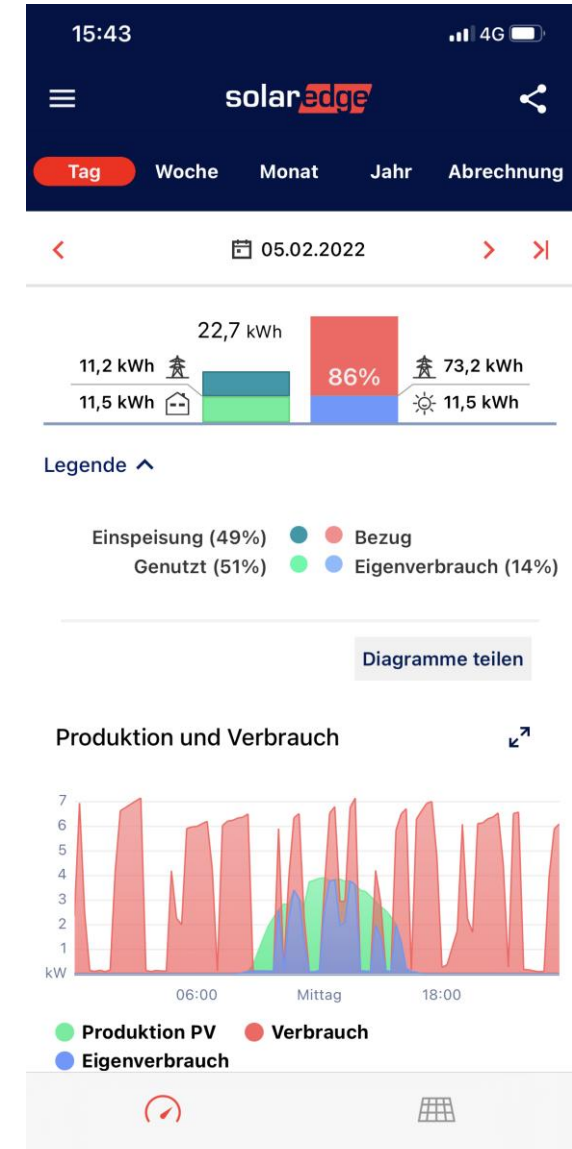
15:43
4G

solaredge

Tag Woche Monat Jahr Abrechnung

05.02.2022

22,7 kWh
11,2 kWh
11,5 kWh
86%
73,2 kWh
11,5 kWh

Legende

Einspeisung (49%) Bezug
Genutzt (51%) Eigenverbrauch (14%)

Diagramme teilen

Produktion und Verbrauch

7
6
5
4
3
2
1
kW
06:00
Mittag
18:00

Produktion PV Verbrauch
Eigenverbrauch